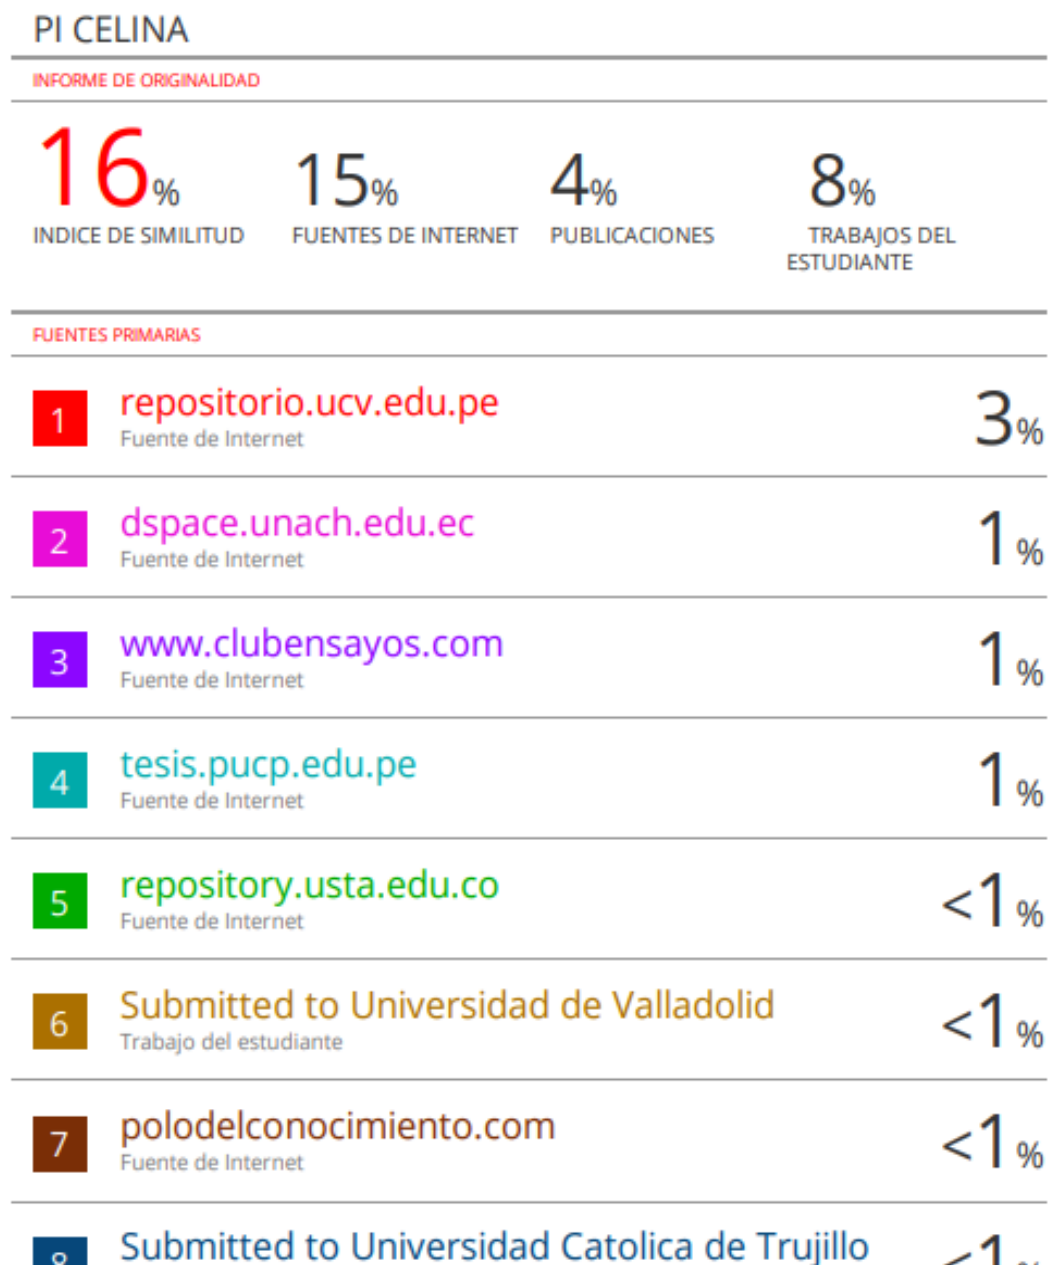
PI CELINA

INFORME DE ORIGINALIDAD

16%
INDICE DE SIMILITUD

15%
FUENTES DE INTERNET

4%
PUBLICACIONES

8%
TRABAJOS DEL ESTUDIANTE

FUENTES PRIMARIAS

1 repositorio.ucv.edu.pe
Fuente de Internet
3%

2 dspace.unach.edu.ec
Fuente de Internet
1%

3 www.clubensayos.com
Fuente de Internet
1%

4 tesis.pucp.edu.pe
Fuente de Internet
1%

5 repository.usta.edu.co
Fuente de Internet
<1%

6 Submitted to Universidad de Valladolid
Trabajo del estudiante
<1%

7 polodelconocimiento.com
Fuente de Internet
<1%

8 Submitted to Universidad Catolica de Trujillo
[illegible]